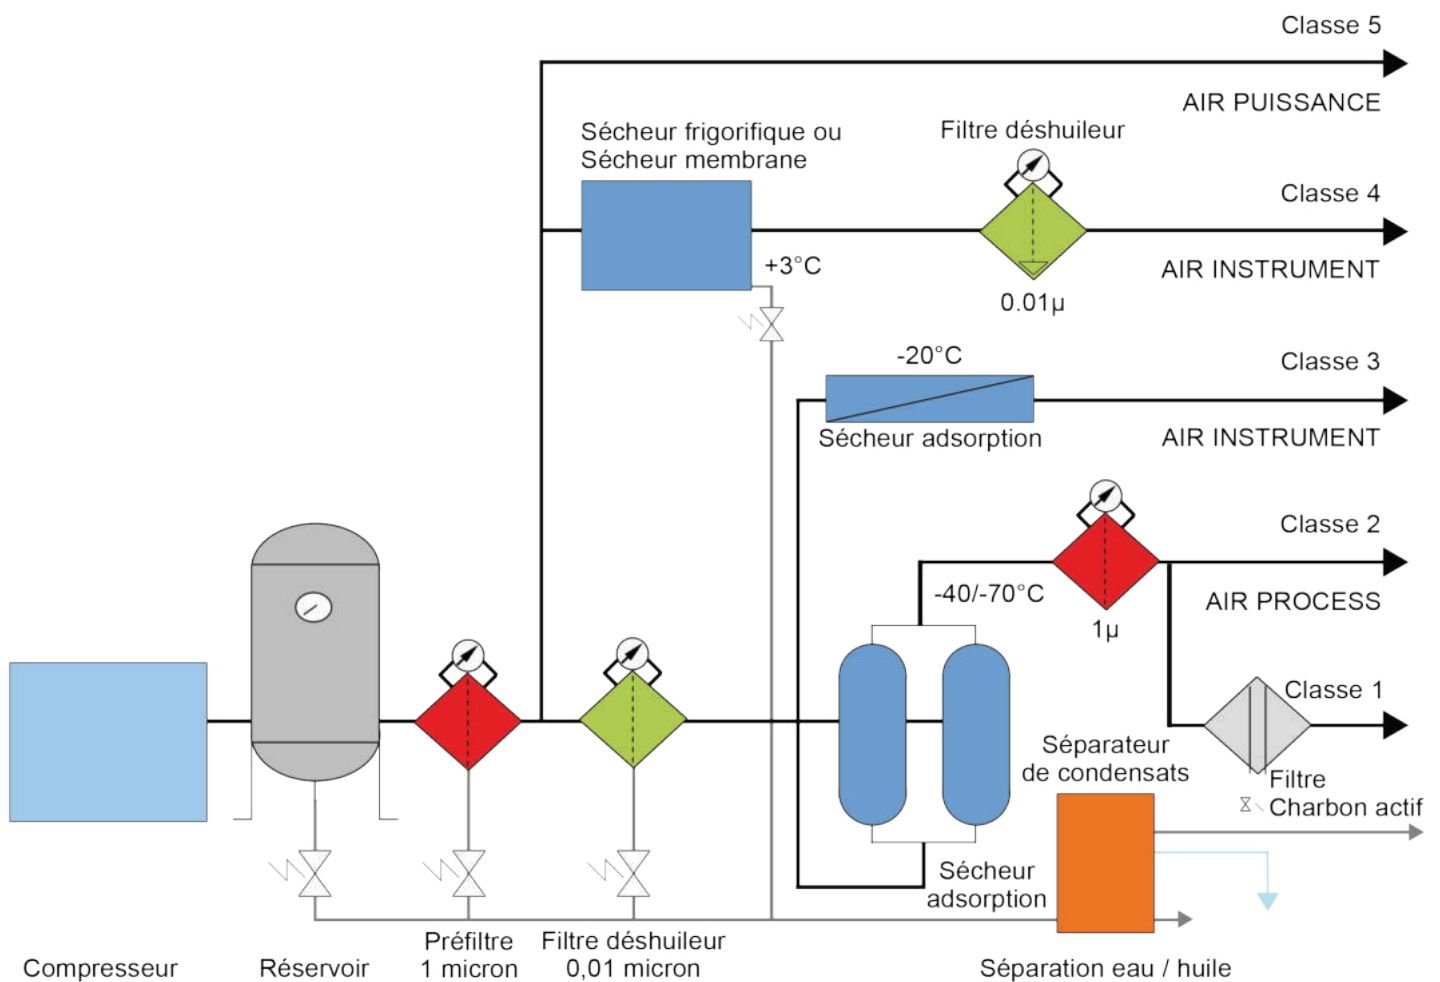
Classe 5

AIR PUISSANCE

Sécheur frigorifique ou Sécheur membrane

Filtre déshuileur

Classe 4

+3°C

AIR INSTRUMENT

0.01µ

-20°C

Classe 3

Sécheur adsorption

AIR INSTRUMENT

Classe 2

-40/-70°C

AIR PROCESS

1µ

Classe 1

Séparateur de condensats

Filtre Charbon actif

Sécheur adsorption

Compresseur

Réservoir

Préfiltre 1 micron

Filtre déshuileur 0,01 micron

Séparation eau / huile